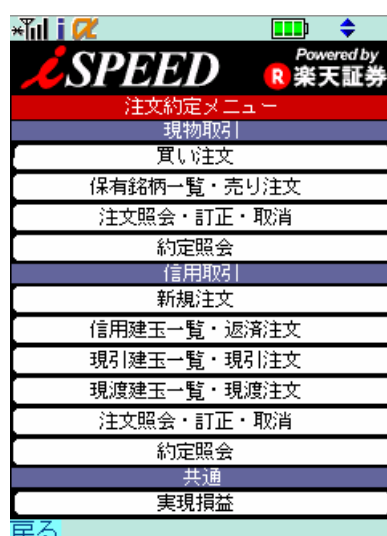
iSPEED
Powered by
R 楽天証券

注文約定メニュー
現物取引
買い注文
保有銘柄一覧・売り注文
注文照会・訂正・取消
約定照会
信用取引
新規注文
信用建玉一覧・返済注文
現引建玉一覧・現引注文
現渡建玉一覧・現渡注文
注文照会・訂正・取消
約定照会
共通
実現損益
戻る